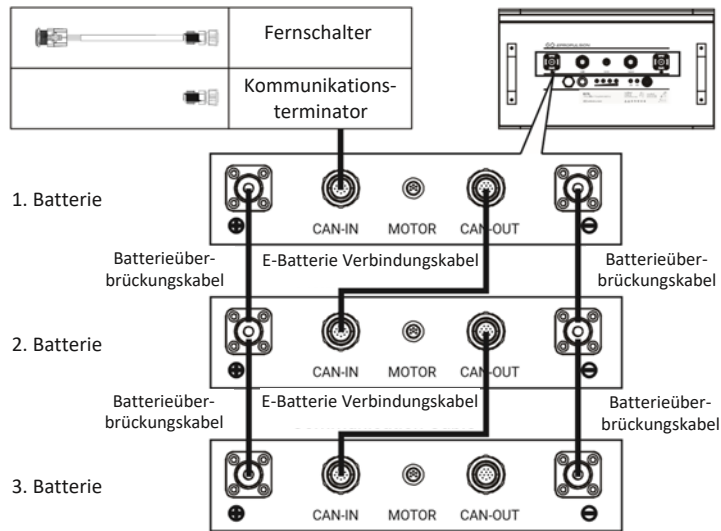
| | Fernschalter |
|---|---|
| | Kommunikationsterminator |

1. Batterie

CAN-IN MOTOR CAN-OUT

Batterieüberbrückungskabel

E-Batterie Verbindungskabel

Batterieüberbrückungskabel

2. Batterie

CAN-IN MOTOR CAN-OUT

Batterieüberbrückungskabel

E-Batterie Verbindungskabel

Batterieüberbrückungskabel

3. Batterie

CAN-IN MOTOR CAN-OUT